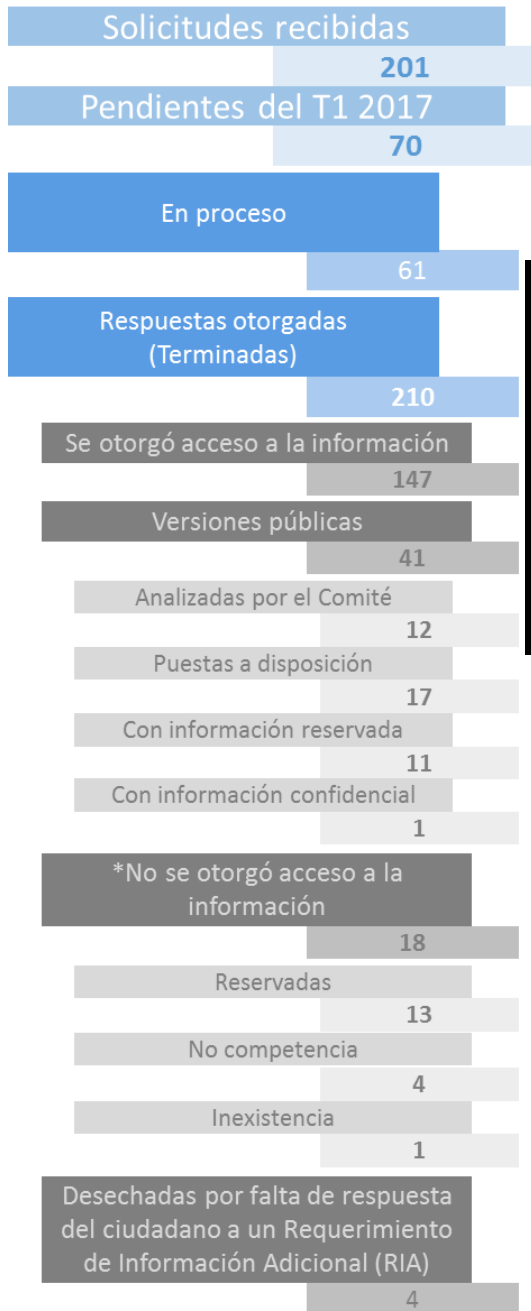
Solicitudes recibidas

201

Pendientes del T1 2017

70

En proceso

61

Respuestas otorgadas (Terminadas)

210

Se otorgó acceso a la información

147

Versiones públicas

41

Analizadas por el Comité

12

Puestas a disposición

17

Con información reservada

11

Con información confidencial

1

*No se otorgó acceso a la información

18

Reservadas

13

No competencia

4

Inexistencia

1

Desechadas por falta de respuesta del ciudadano a un Requerimiento de Información Adicional (RIA)

4